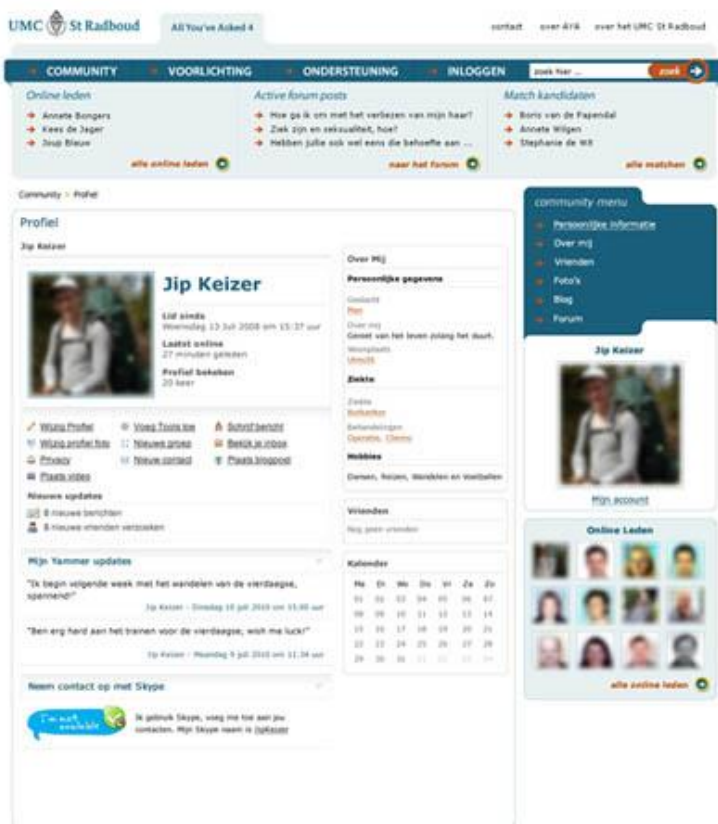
UMC St Radboud

All You've Asked 4

contact over AYA over het UMC St Radboud

COMMUNITY VOORLICHTING ONDERSTEUNING INLOGGEN zoek hier ... zoek

Online leden
Annete Bongers
Kees de Jeger
Joup Blauw
alle online leden

Active forum posts
Hoe ga ik om met het verliezen van mijn haar?
Ziek zijn en seksualiteit, hoe?
Hebben jullie ook wel eens die behoefte aan ...
naar het forum

Match kandidaten
Boris van de Papendal
Annete Wilgen
Stephanie de Wit
alle matchen

Community > Profiel

Profiel

Jip Keizer

Jip Keizer

Lid sinds
Woensdag 13 Juli 2008 om 15:37 uur
Laatst online
27 minuten geleden
Profiel bekeken
20 keer

Wijzig Profiel
Wijzig profiel foto
Privacy
Plaats video
Voeg Tools toe
Nieuwe groep
Nieuwe contact
Schrijf bericht
Bekijk je inbox
Plaats blogpost

Nieuwe updates
8 nieuwe berichten
8 nieuwe vrienden verzoeken

Mijn Yammer updates

"Ik begin volgende week met het wandelen van de vierdaagse, spannend!"
Jip Keizer - Dinsdag 10 juli 2010 om 15:00 uur

"Ben erg hard aan het trainen voor de vierdaagse, wish me luck!"
Jip Keizer - Maandag 9 juli 2010 om 11:34 uur

Neem contact op met Skype

I'm not available

Ik gebruik Skype, voeg me toe aan jou contacten. Mijn Skype naam is JipKeizer

Over Mij
Persoonlijke gegevens
Geslacht
Man
Over mij
Geniet van het leven zolang het duurt.
Woonplaats
Utrecht
Ziekte
Ziekte
Botkanker
Behandelingen
Operatie, Chemo
Hobbies
Dansen, Reizen, Wandelen en Voetballen

Vrienden
Nog geen vrienden

Kalender
| Ma | Di | Wo | Do | Vr | Za | Zo |
|---|---|---|---|---|---|---|
| 31 | 01 | 02 | 03 | 04 | 05 | 06 |
| 07 | 08 | 09 | 10 | 11 | 12 | 13 |
| 14 | 15 | 16 | 17 | 18 | 19 | 20 |
| 21 | 22 | 23 | 24 | 25 | 26 | 27 |
| 28 | 29 | 30 | 31 | 01 | 02 | 03 |

community menu
Persoonlijke informatie
Over mij
Vrienden
Foto's
Blog
Forum

Jip Keizer
Mijn account

Online Leden
alle online leden